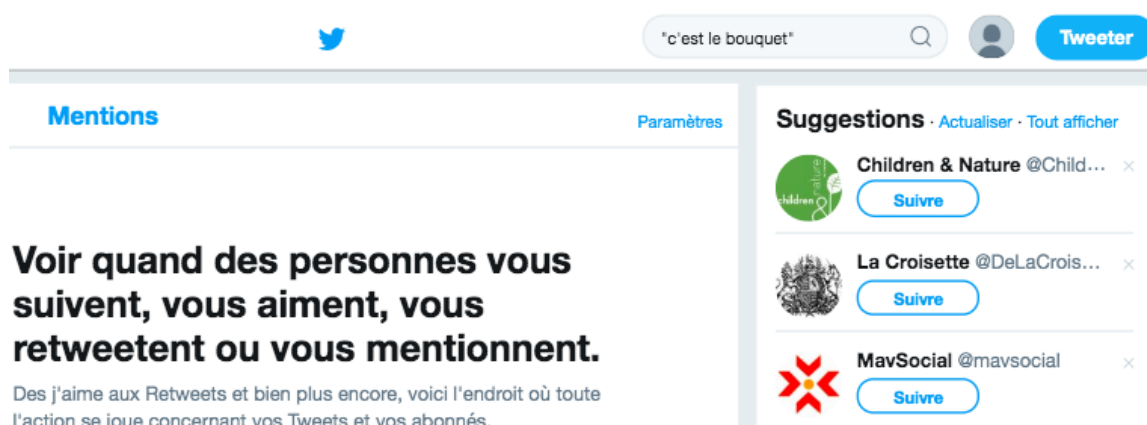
"c'est le bouquet"

Tweeter

Mentions

Paramètres

Voir quand des personnes vous suivent, vous aiment, vous retweetent ou vous mentionnent.

Des j'aime aux Retweets et bien plus encore, voici l'endroit où toute l'action se joue concernant vos Tweets et vos abonnés.

Suggestions · Actualiser · Tout afficher

children nature

Children & Nature @Child...

×

Suivre

La Croisette @DeLaCrois...

×

Suivre

MavSocial @mavsocial

×

Suivre